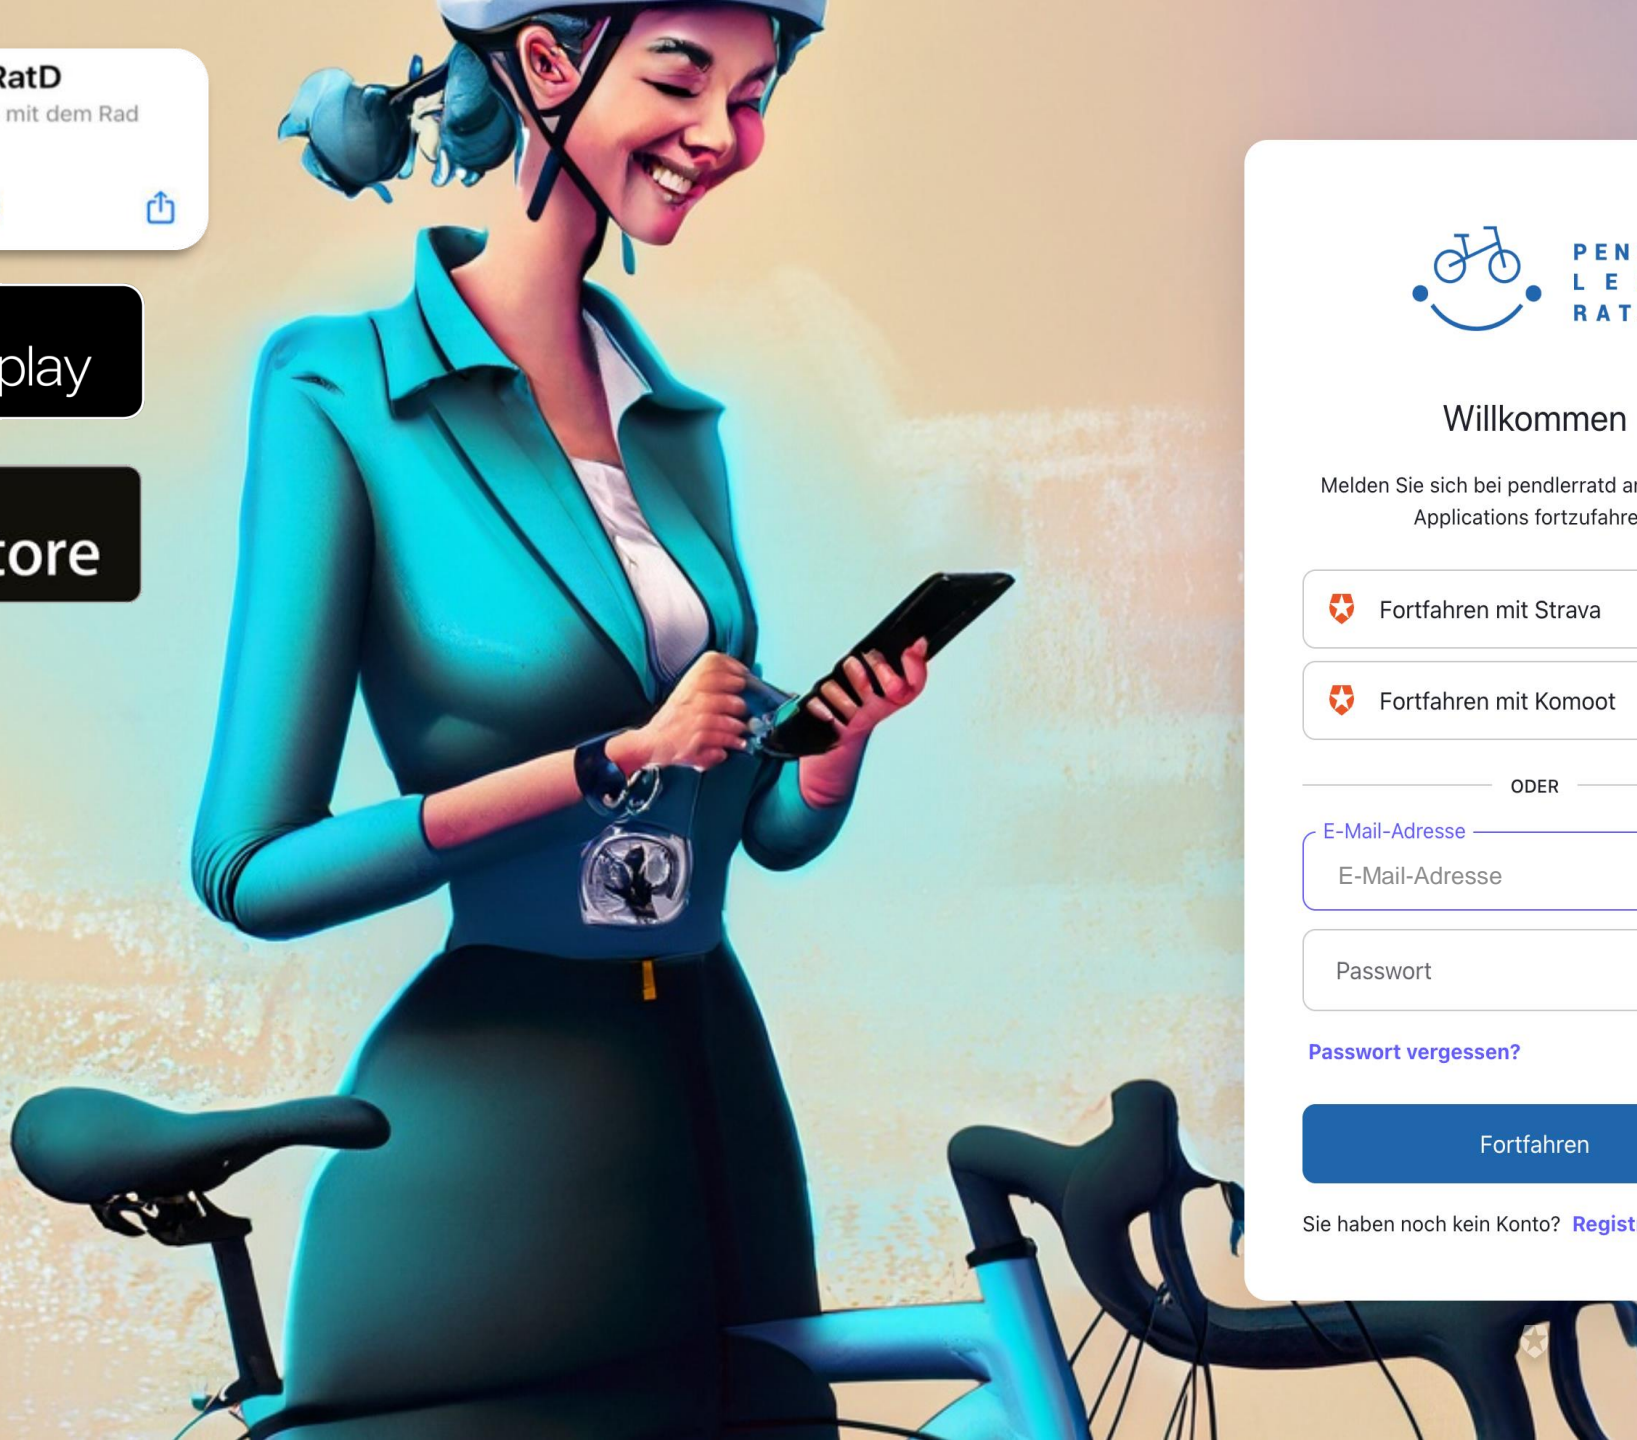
RatD
mit dem Rad

play

tore

PEN
LE
RAT

Willkommen

Melden Sie sich bei pendlerratd a
Applications fortzufahre

Fortfahren mit Strava

Fortfahren mit Komoot

ODER

E-Mail-Adresse
E-Mail-Adresse

Passwort

Passwort vergessen?

Fortfahren

Sie haben noch kein Konto? Regist